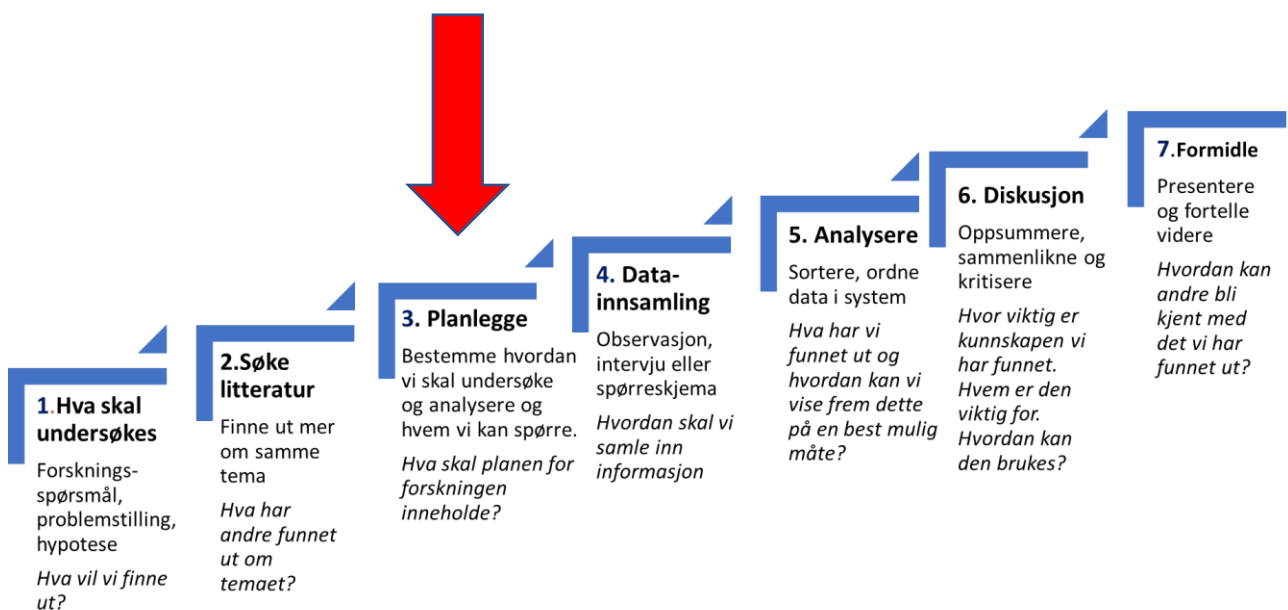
1.Hva skal undersøkes

Forsknings-spørsmål, problemstilling, hypotese

Hva vil vi finne ut?

2.Søke litteratur

Finne ut mer om samme tema

Hva har andre funnet ut om temaet?

3. Planlegge

Bestemme hvordan vi skal undersøke og analysere og hvem vi kan spørre.

Hva skal planen for forskningen inneholde?

4. Data-innsamling

Observasjon, intervju eller spørreskjema

Hvordan skal vi samle inn informasjon

5. Analysere

Sortere, ordne data i system

Hva har vi funnet ut og hvordan kan vi vise frem dette på en best mulig måte?

6. Diskusjon

Oppsummere, sammenlikne og kritisere

Hvor viktig er kunnskapen vi har funnet. Hvem er den viktig for. Hvordan kan den brukes?

7.Formidle

Presentere og fortelle videre

Hvordan kan andre bli kjent med det vi har funnet ut?